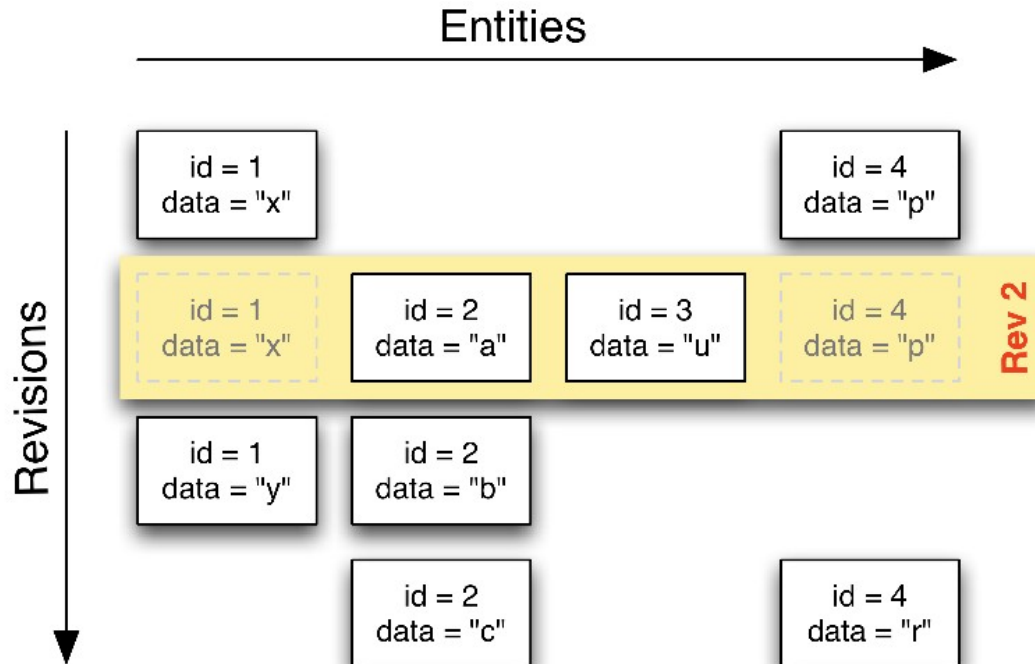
Entities

Revisions

id = 1
data = "x"

id = 4
data = "p"

id = 1
data = "x"

id = 2
data = "a"

id = 3
data = "u"

id = 4
data = "p"

Rev 2

id = 1
data = "y"

id = 2
data = "b"

id = 2
data = "c"

id = 4
data = "r"